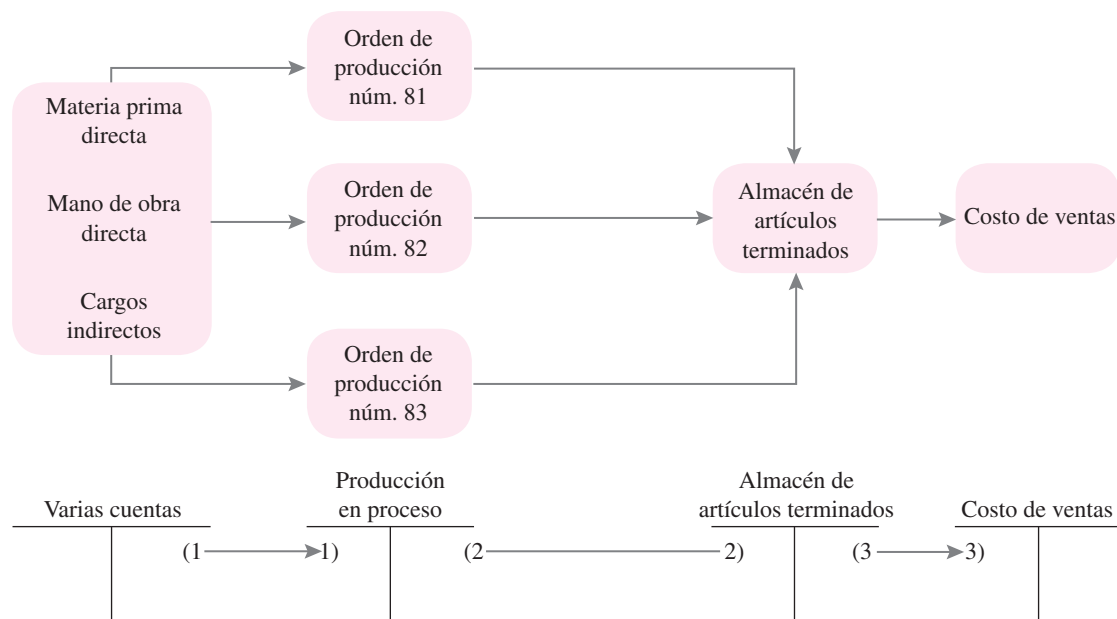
Materia prima directa

Mano de obra directa

Cargos indirectos

Orden de producción núm. 81

Orden de producción núm. 82

Orden de producción núm. 83

Almacén de artículos terminados

Costo de ventas

Varias cuentas

(1

Producción en proceso

1)

(2

Almacén de artículos terminados

2)

(3

Costo de ventas

3)